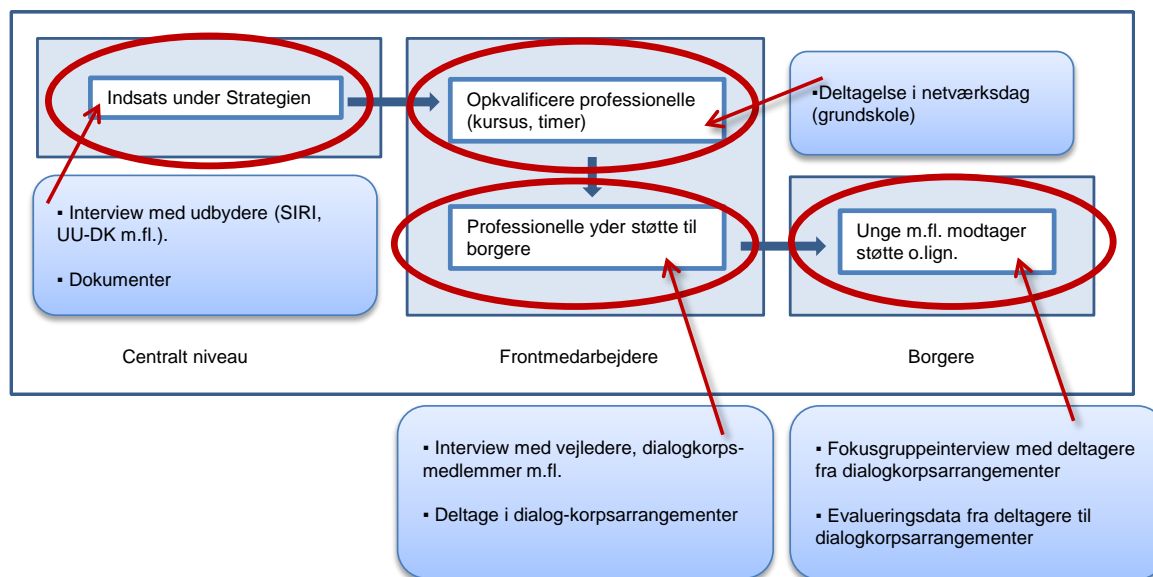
Indsats under Strategien

Opkvalificere professionelle (kursus, timer)

▪Deltagelse i netværksdag (grundskole)

▪ Interview med udbydere (SIRI, UU-DK m.fl.).

▪ Dokumenter

Professionelle yder støtte til borgere

Unge m.fl. modtager støtte o.lign.

Centralt niveau

Frontmedarbejdere

Borgere

▪ Interview med vejledere, dialogkorpsmedlemmer m.fl.

▪ Deltage i dialog-korpsarrangementer

▪ Fokusgruppeinterview med deltagere fra dialogkorpsarrangementer

▪ Evalueringsdata fra deltagere til dialogkorpsarrangementer